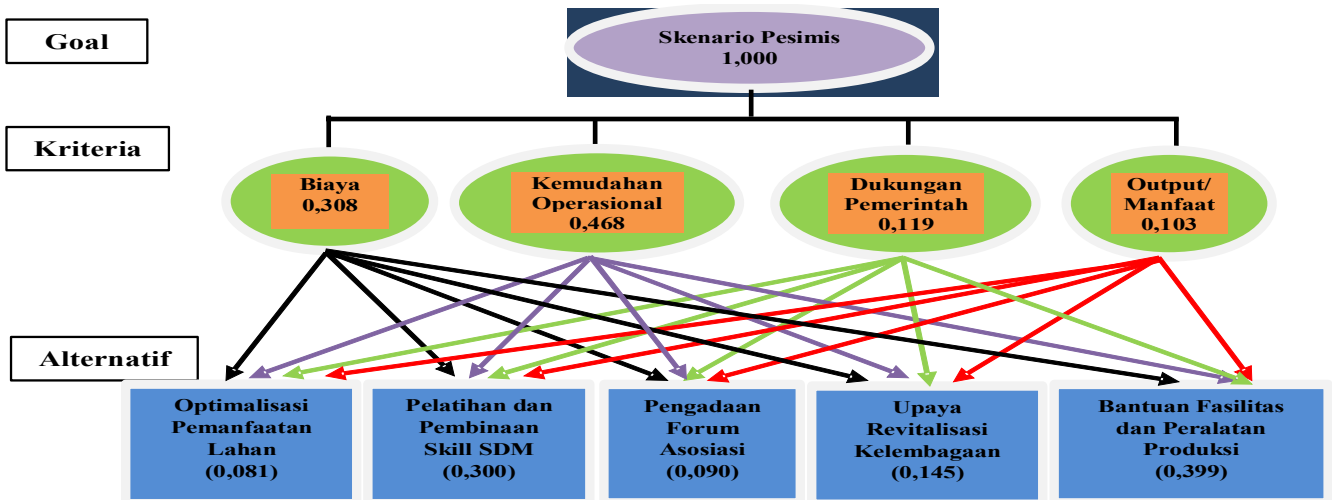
Goal

Skenario Pesimis
1,000

Kriteria

Biaya
0,308

Kemudahan
Operasional
0,468

Dukungan
Pemerintah
0,119

Output/
Manfaat
0,103

Alternatif

Optimalisasi
Pemanfaatan
Lahan
(0,081)

Pelatihan dan
Pembinaan
Skill SDM
(0,300)

Pengadaan
Forum
Asosiasi
(0,090)

Upaya
Revitalisasi
Kelembagaan
(0,145)

Bantuan Fasilitas
dan Peralatan
Produksi
(0,399)